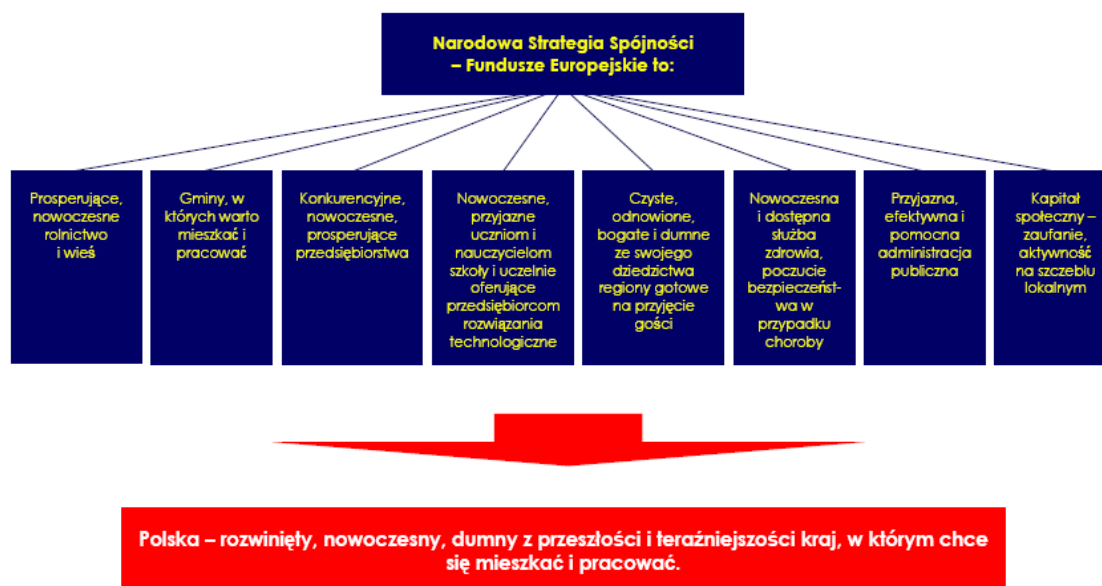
Narodowa Strategia Spójności – Fundusze Europejskie to:

Prosperujące, nowoczesne rolnictwo i wieś

Gminy, w których warto mieszkać i pracować

Konkurencyjne, nowoczesne, prosperujące przedsiębiorstwa

Nowoczesne, przyjazne uczniom i nauczycielom szkoły i uczelnie oferujące przedsiębiorcom rozwiązania technologiczne

Czyste, odnowione, bogate i dumne ze swojego dziedzictwa regiony gotowe na przyjęcie gości

Nowoczesna i dostępna służba zdrowia, poczucie bezpieczeństwa w przypadku choroby

Przyjazna, efektywna i pomocna administracja publiczna

Kapitał społeczny – zaufanie, aktywność na szczeblu lokalnym

Polska – rozwinięty, nowoczesny, dumny z przeszłości i teraźniejszości kraj, w którym chce się mieszkać i pracować.